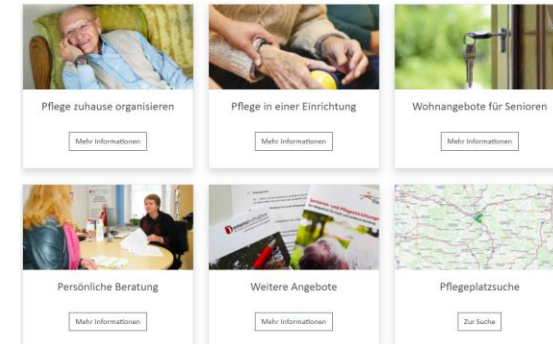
Pflege zuhause organisieren

Mehr Informationen

Pflege in einer Einrichtung

Mehr Informationen

Wohnangebote für Senioren

Mehr Informationen

Persönliche Beratung

Mehr Informationen

Weitere Angebote

Mehr Informationen

Pflegeplatzsuche

Zur Suche